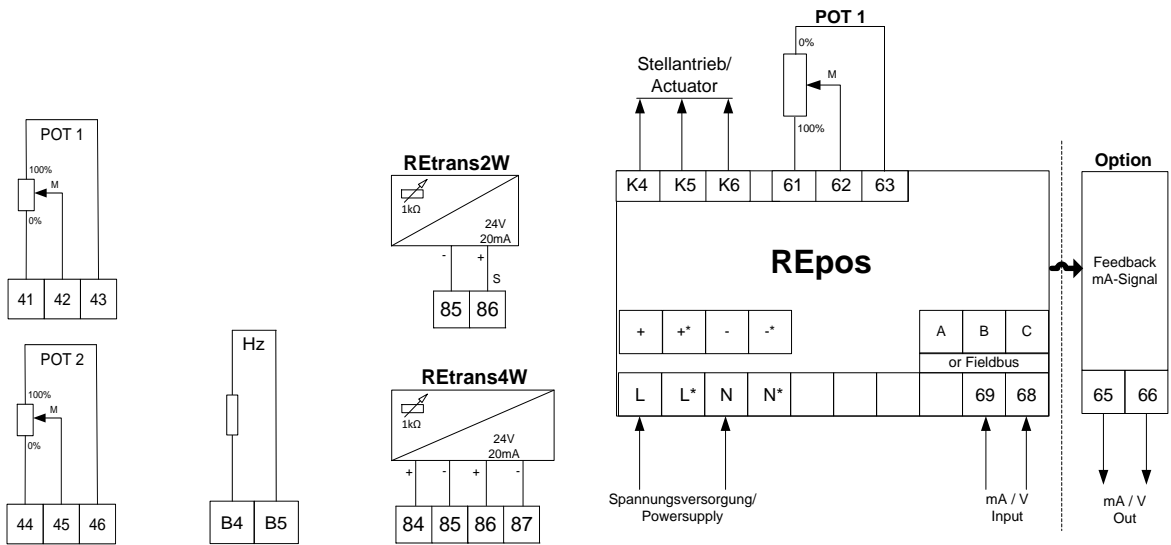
POT 1
100%
M
0%
41 42 43

POT 2
100%
M
0%
44 45 46

Hz
B4 B5

REtrans2W
1kΩ
24V
20mA
- + S
85 86

REtrans4W
1kΩ
24V
20mA
+ - + -
84 85 86 87

Stellantrieb/
Actuator

POT 1
0%
M
100%

K4 K5 K6 61 62 63

REpos

+ +* - -*
A B C
or Fieldbus
L L* N N* 69 68

Spannungsversorgung/
Powersupply

mA / V
Input

Option
Feedback
mA-Signal
65 66
mA / V
Out